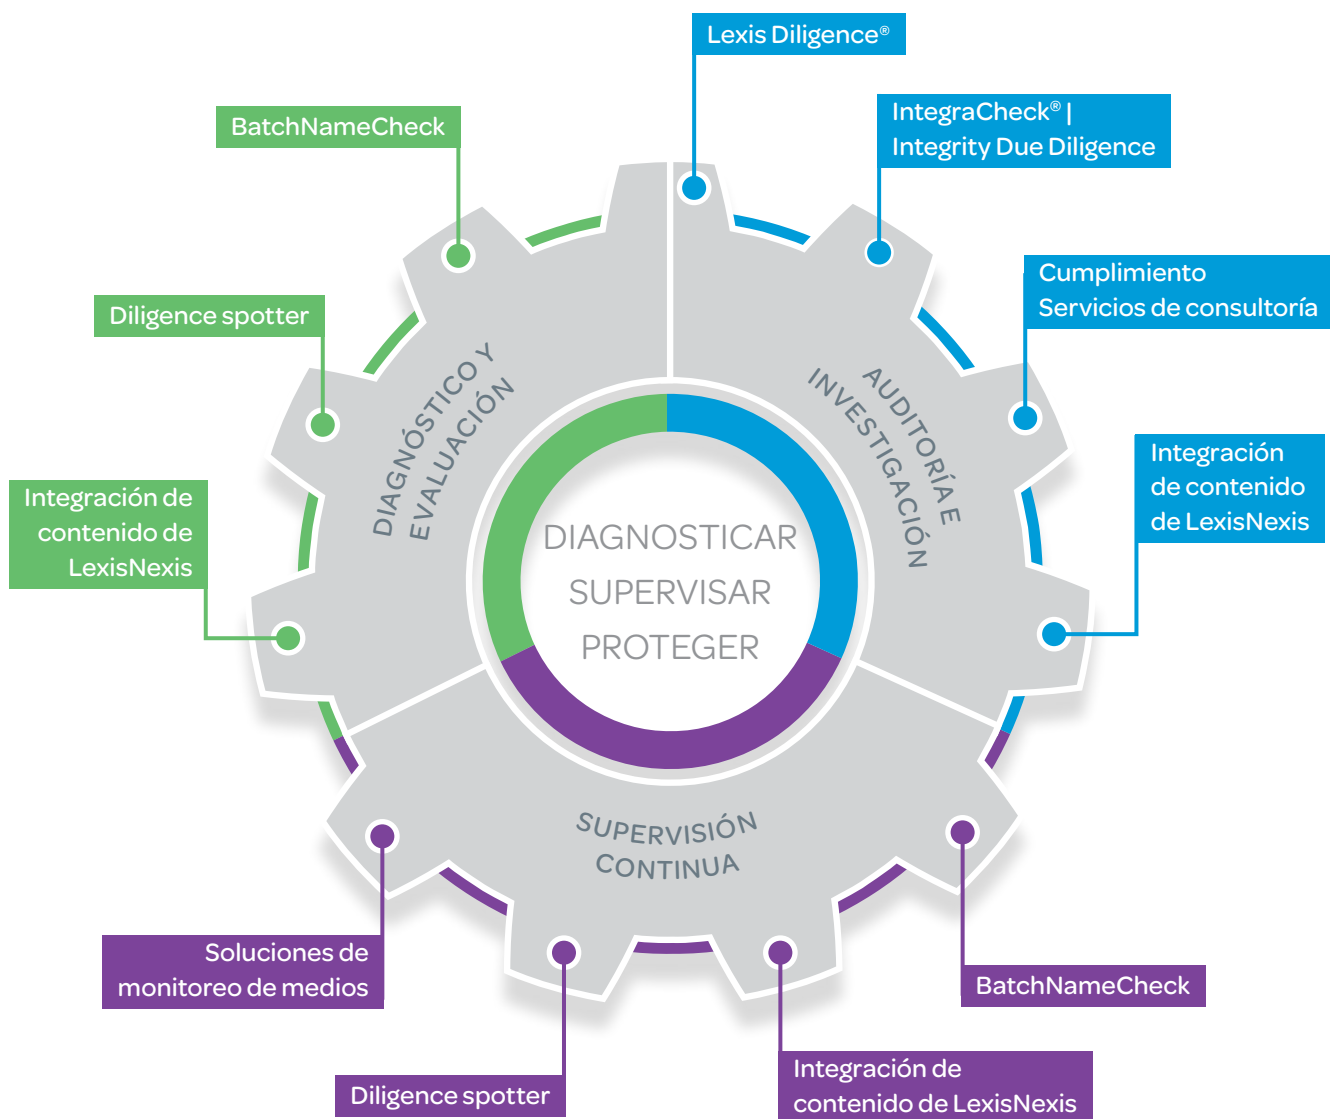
Lexis Diligence®

IntegraCheck® | Integrity Due Diligence

BatchNameCheck

Cumplimiento Servicios de consultoría

Diligence spotter

DIAGNÓSTICO Y EVALUACIÓN

AUDITORÍA E INVESTIGACIÓN

Integración de contenido de LexisNexis

Integración de contenido de LexisNexis

DIAGNOSTICAR
SUPERVISAR
PROTEGER

SUPERVISIÓN CONTINUA

Soluciones de monitoreo de medios

BatchNameCheck

Diligence spotter

Integración de contenido de LexisNexis